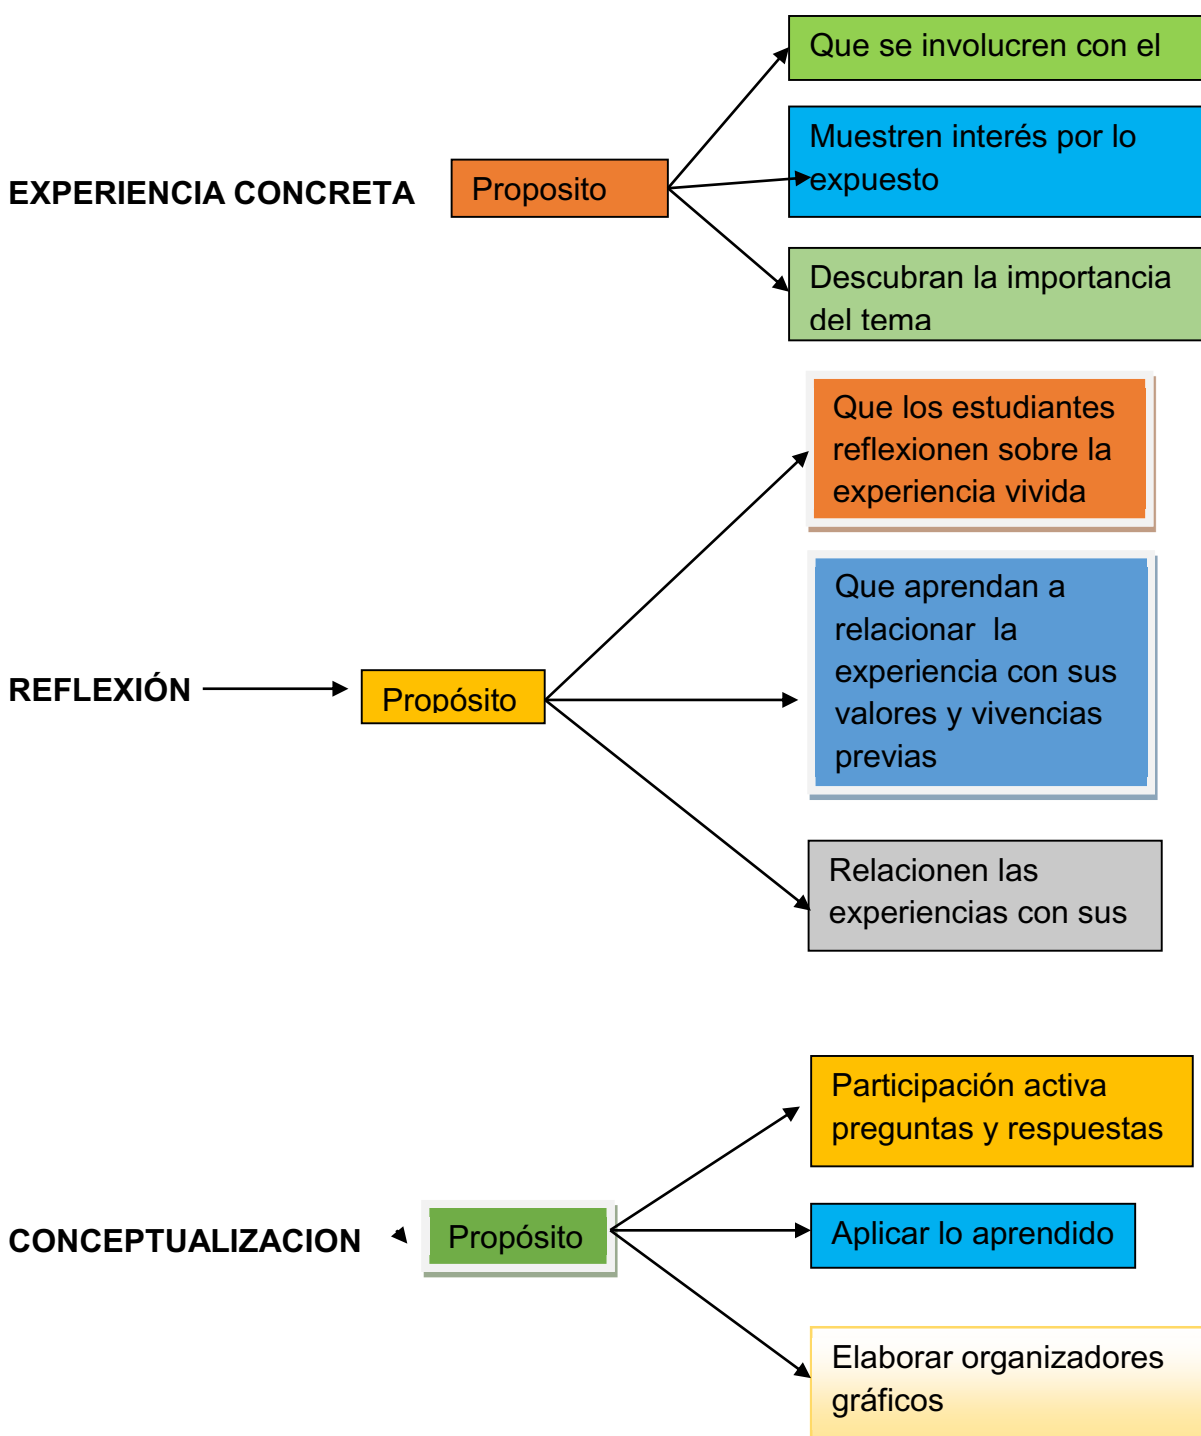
EXPERIENCIA CONCRETA

Proposito

Que se involucren con el

Muestren interés por lo expuesto

Descubran la importancia del tema

REFLEXIÓN

Propósito

Que los estudiantes reflexionen sobre la experiencia vivida

Que aprendan a relacionar la experiencia con sus valores y vivencias previas

Relacionen las experiencias con sus

CONCEPTUALIZACION

Propósito

Participación activa preguntas y respuestas

Aplicar lo aprendido

Elaborar organizadores gráficos